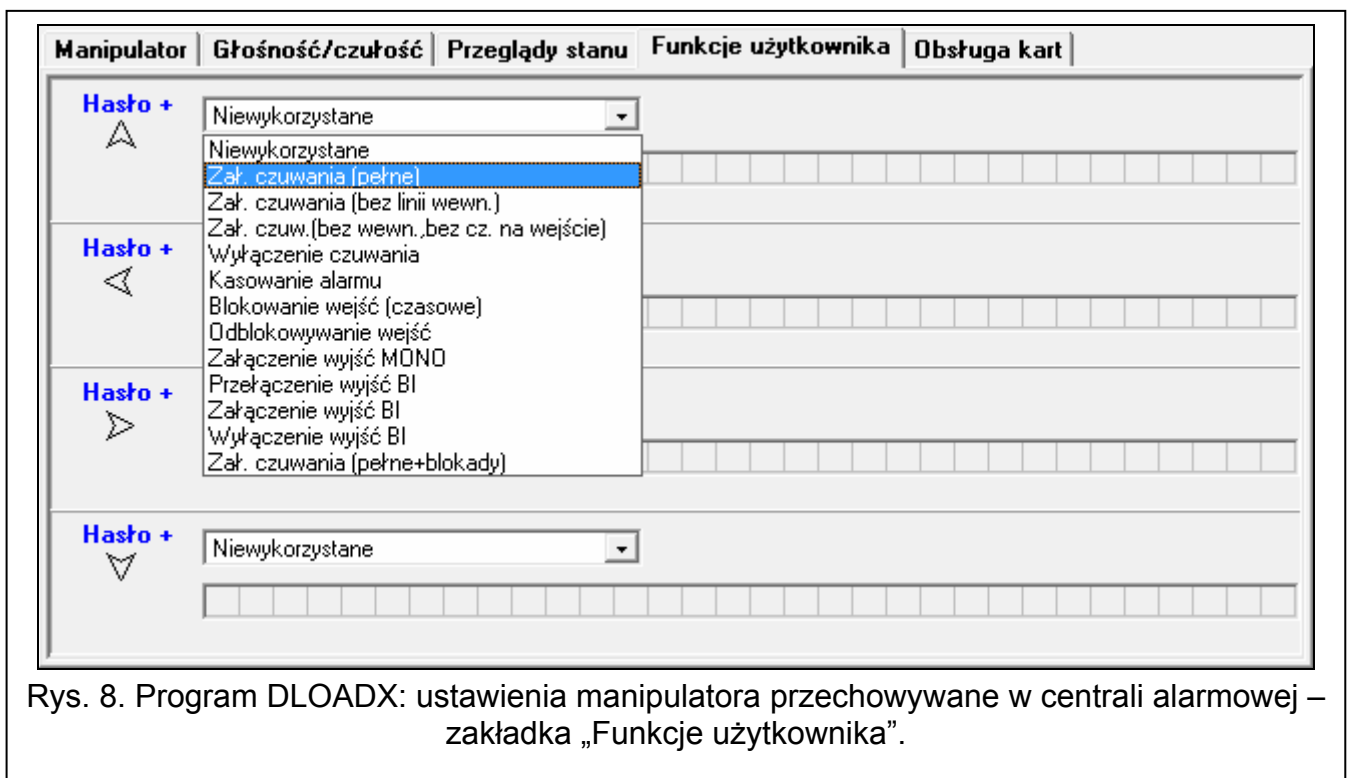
Manipulator | Głośność/czułość | Przeglądy stanu | Funkcje użytkownika | Obsługa kart

Hasło +

Niewykorzystane

Niewykorzystane
Zał. czuwania (pełne)
Zał. czuwania (bez linii wewn.)
Zał. czuw.(bez wewn.,bez cz. na wejście)
Wyłączenie czuwania
Kasowanie alarmu
Blokowanie wejść (czasowe)
Odblokowywanie wejść
Załączenie wyjść MONO
Przełączenie wyjść BI
Załączenie wyjść BI
Wyłączenie wyjść BI
Zał. czuwania (pełne+blokady)

Hasło +

Hasło +

Hasło +

Niewykorzystane

Rys. 8. Program DLOADX: ustawienia manipulatora przechowywane w centrali alarmowej – zakładka „Funkcje użytkownika".